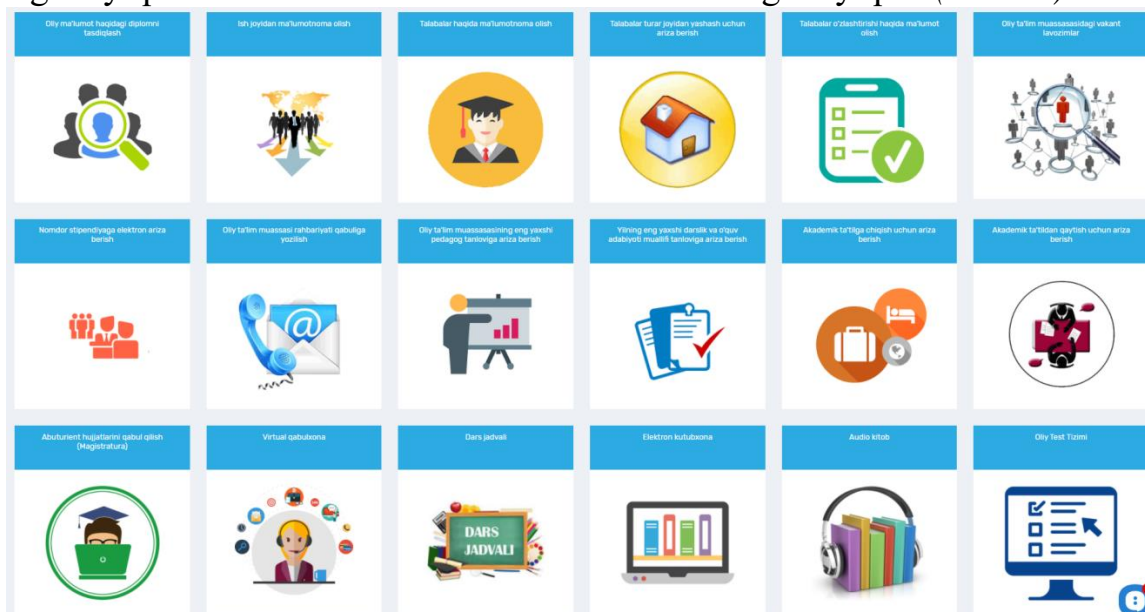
Oliy ma'lumot haqidagi diplomni tasdiqlash

Ish joyidan ma'lumotnoma olish

Talabalar haqida ma'lumotnoma olish

Talabalar turar joyidan yashash uchun ariza berish

Talabalar o'zlashtirishi haqida ma'lumot olish

Oliy ta'lim muassasasidagi vakant lavozimlar

Nomdor stipendiyaga elektron ariza berish

Oliy ta'lim muassasi rahbariyati qabuliga yozilish

Oliy ta'lim muassasasining eng yaxshi pedagog tanloviga ariza berish

Yilning eng yaxshi darslik va o'quv adabiyoti muallifi tanloviga ariza berish

Akademik ta'tilga chiqish uchun ariza berish

Akademik ta'tildan qaytish uchun ariza berish

Abuturient hujjatlarini qabul qilish (Magistratura)

Virtual qabulxona

Dars jadvali

DARS JADVALI

Elektron kutubxona

Audio kitob

Oliy Test Tizimi